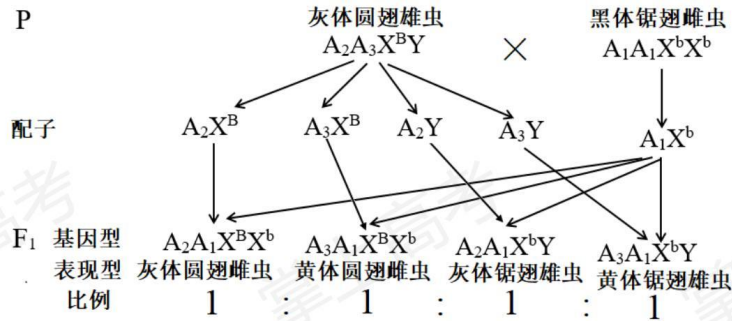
P

灰体圆翅雄虫
$A_2A_3X^BY$

×

黑体锯翅雌虫
$A_1A_1X^bX^b$

配子

$A_2X^B$ $A_3X^B$ $A_2Y$ $A_3Y$ $A_1X^b$

$F_1$ 基因型 $A_2A_1X^BX^b$ $A_3A_1X^BX^b$ $A_2A_1X^bY$ $A_3A_1X^bY$

表现型 灰体圆翅雌虫 黄体圆翅雌虫 灰体锯翅雄虫 黄体锯翅雄虫

比例 1 : 1 : 1 : 1